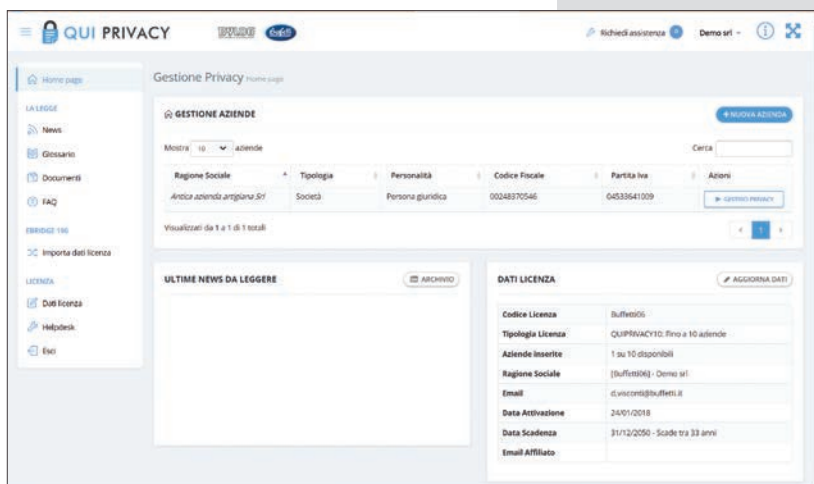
QUI PRIVACY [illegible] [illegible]

Richiedi assistenza Demo srl

Home page

LA LEGGE

News

Glossario

Documenti

FAQ

EBRIDGE 196

Importa dati licenza

LICENZA

Dati licenza

Helpdesk

Esci

Gestione Privacy Home page

GESTIONE AZIENDE

+ NUOVA AZIENDA

Mostra 10 aziende

Cerca

| Ragione Sociale | Tipologia | Personalità | Codice Fiscale | Partita Iva | Azioni |
|---|---|---|---|---|---|
| Antica azienda artigiana Srl | Società | Persona giuridica | 00248370546 | 04533641009 | GESTISCI PRIVACY |

Visualizzati da 1 a 1 di 1 totali

1

ULTIME NEWS DA LEGGERE

ARCHIVIO

DATI LICENZA

AGGIORNA DATI

| | |
|---|---|
| Codice Licenza | Buffetti06 |
| Tipologia Licenza | QUIPRIVACY10: Fino a 10 aziende |
| Aziende inserite | 1 su 10 disponibili |
| Ragione Sociale | [Buffetti06] - Demo srl |
| Email | d.visconti@buffetti.it |
| Data Attivazione | 24/01/2018 |
| Data Scadenza | 31/12/2050 - Scade tra 33 anni |
| Email Affiliato | |